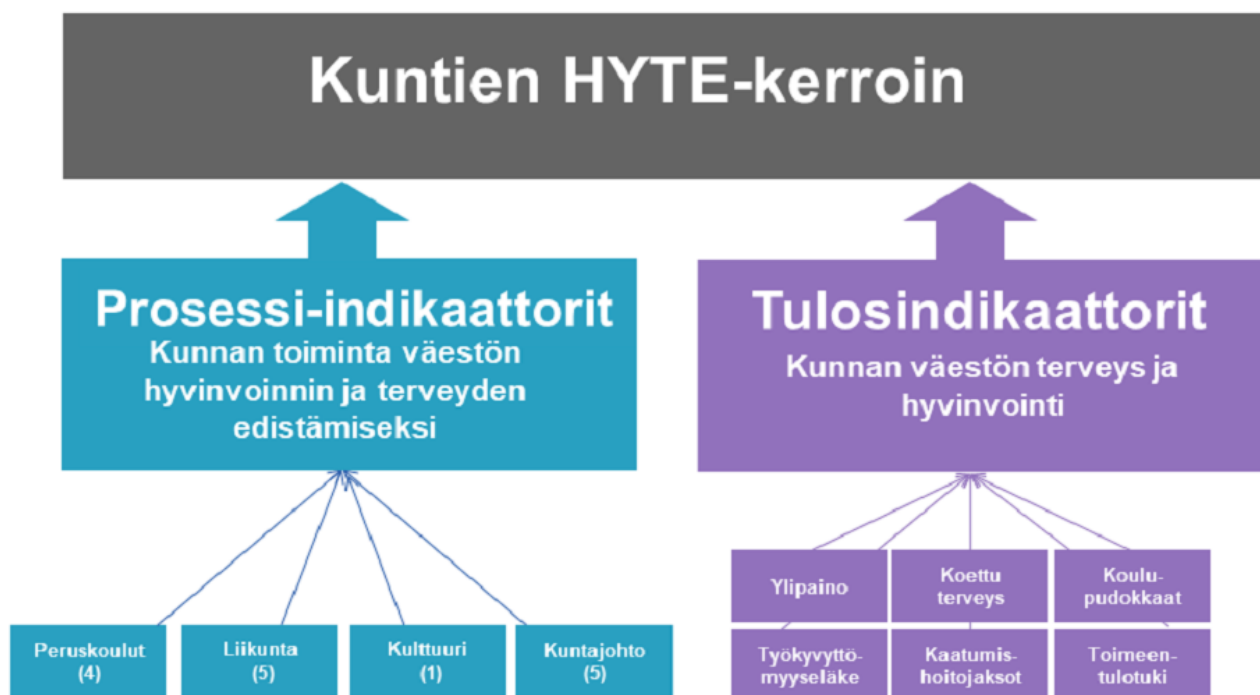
Kuntien HYTE-kerroin

Prosessi-indikaattorit
Kunnan toiminta väestön hyvinvoinnin ja terveyden edistämiseksi

Tulosindikaattorit
Kunnan väestön terveys ja hyvinvointi

Peruskoulut (4)

Liikunta (5)

Kulttuuri (1)

Kuntajohto (5)

Ylipaino

Koettu terveys

Koulupudokkaat

Työkyvyttömyyseläke

Kaatumishoitojaksot

Toimeentulotuki